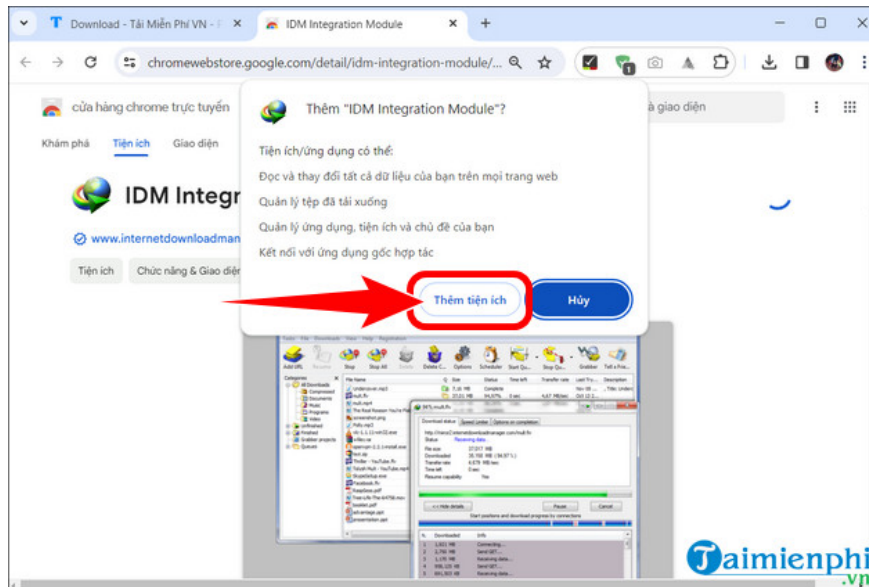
Download - Tải Miễn Phí VN - F

IDM Integration Module

chromewebstore.google.com/detail/idm-integration-module/...

cửa hàng chrome trực tuyến

a giao diện

Khám phá

Tiện ích

Giao diện

IDM Integr

www.internetdownloadman

Tiện ích

Chức năng & Giao diện

Thêm "IDM Integration Module"?

Tiện ích/ứng dụng có thể:

Đọc và thay đổi tất cả dữ liệu của bạn trên mọi trang web

Quản lý tệp đã tải xuống

Quản lý ứng dụng, tiện ích và chủ đề của bạn

Kết nối với ứng dụng gốc hợp tác

Thêm tiện ích

Hủy

Taimienphi
.vn